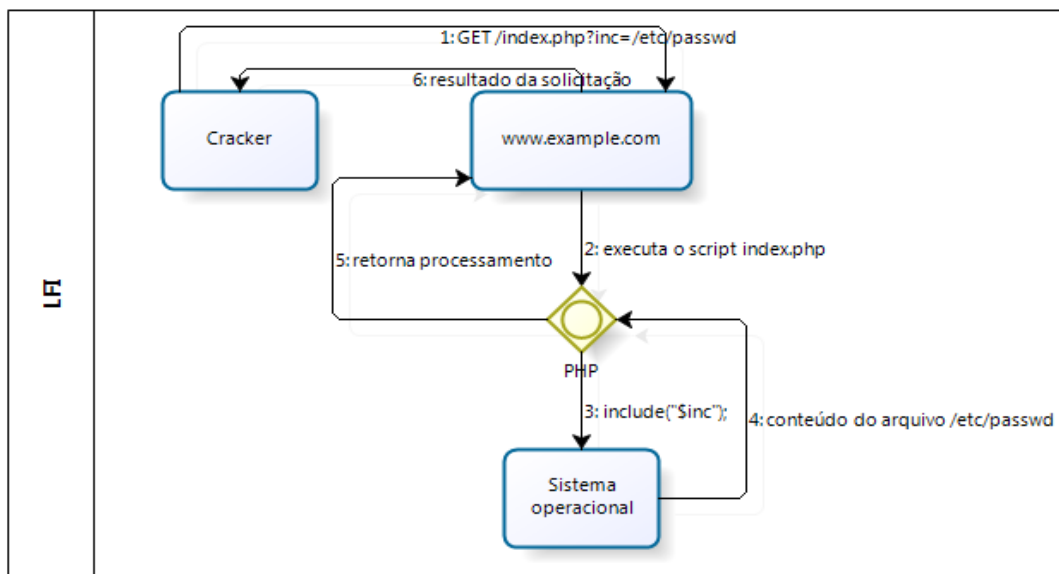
LFI

1: GET /index.php?inc=/etc/passwd

6: resultado da solicitação

Cracker

www.example.com

5: retorna processamento

2: executa o script index.php

PHP

3: include("$inc");

4: conteúdo do arquivo /etc/passwd

Sistema operacional